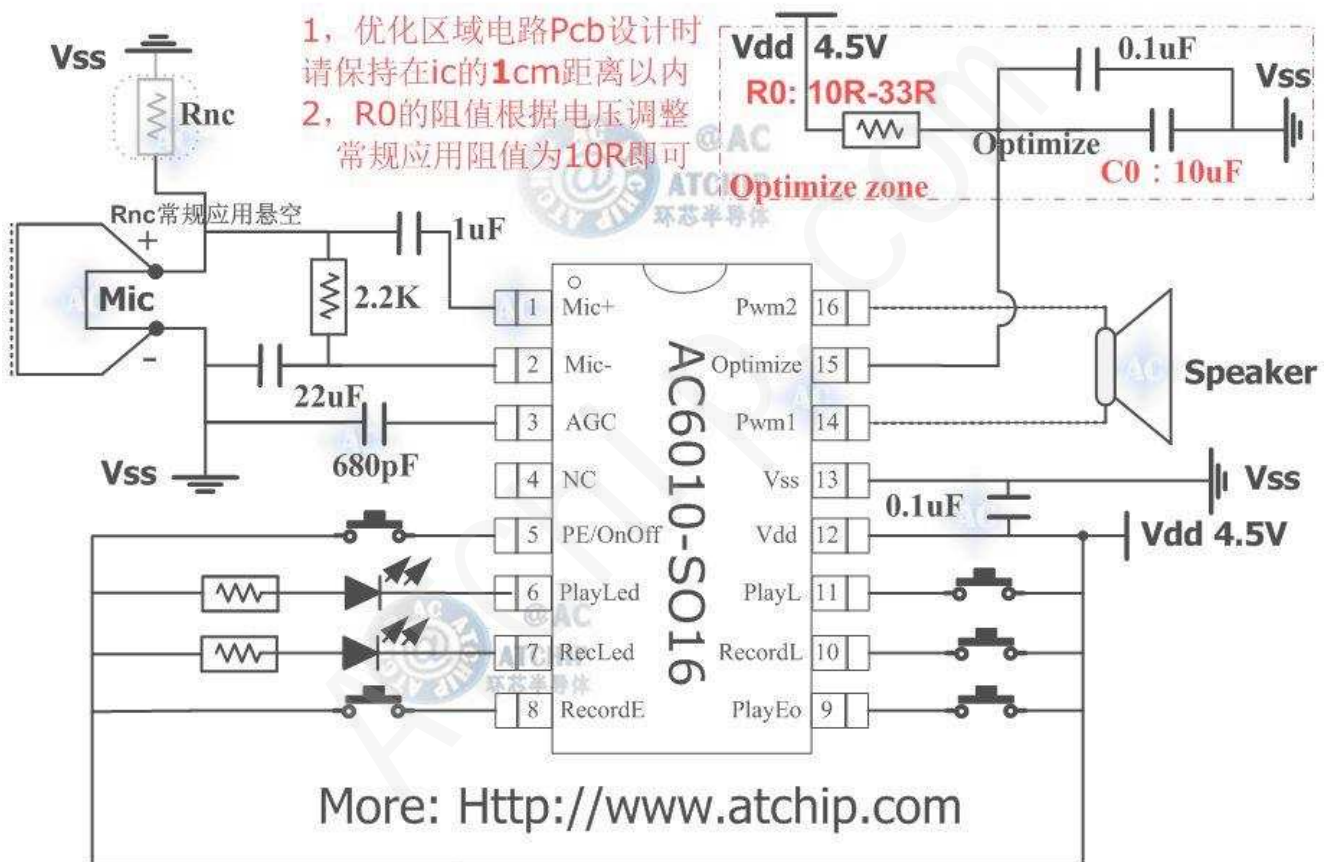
1，优化区域电路Pcb设计时
请保持在ic的1cm距离以内
2，R0的阻值根据电压调整
常规应用阻值为10R即可

Vss

Rnc

Rnc常规应用悬空

Vdd 4.5V

R0: 10R-33R

0.1uF

Vss

Optimize

C0：10uF

Optimize zone

@AC
ATCHIP
环芯半导体

+
Mic
-

1uF

2.2K

22uF

680pF

Vss

| 1 | Mic+ | Pwm2 | 16 |
|---|---|---|---|
| 2 | Mic- | Optimize | 15 |
| 3 | AGC | Pwm1 | 14 |
| 4 | NC | Vss | 13 |
| 5 | PE/OnOff | Vdd | 12 |
| 6 | PlayLed | PlayL | 11 |
| 7 | RecLed | RecordL | 10 |
| 8 | RecordE | PlayEo | 9 |

AC6010-SO16

Speaker

Vss

0.1uF

Vdd 4.5V

@AC
ATCHIP
环芯半导体

More: Http://www.atchip.com